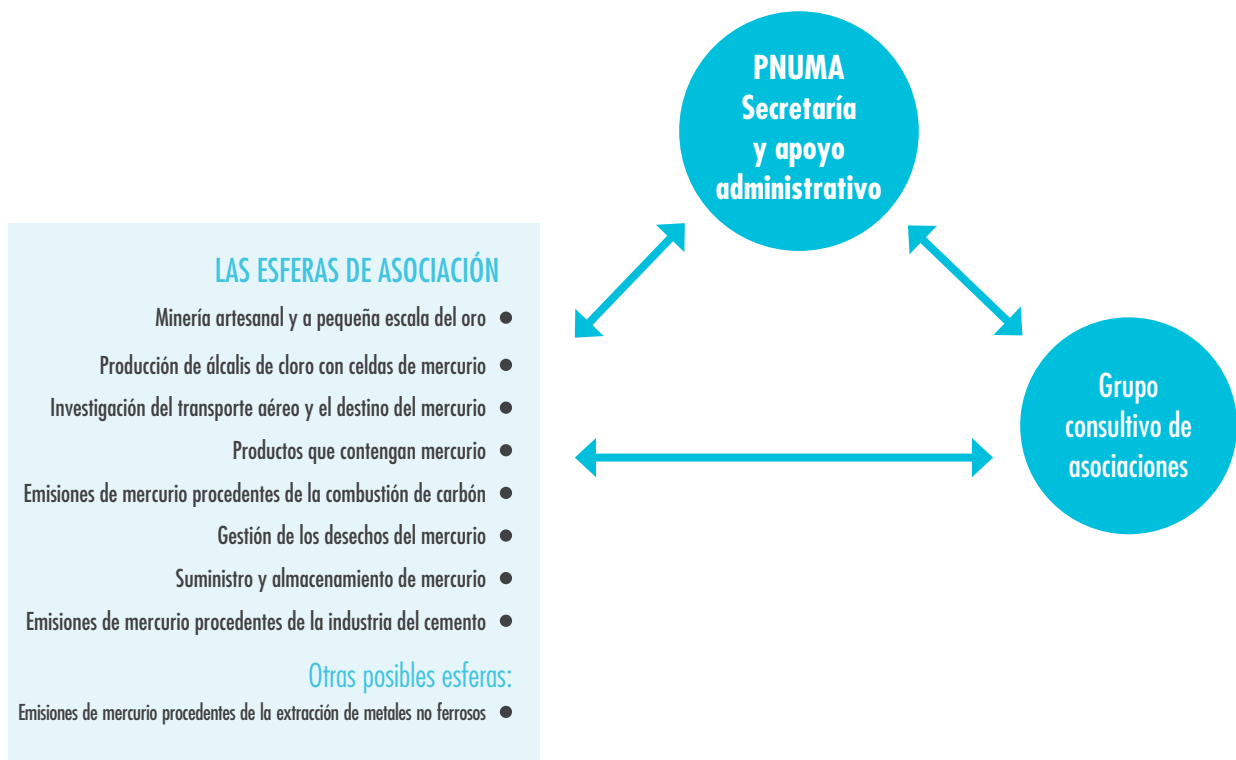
PNUMA
Secretaría
y apoyo
administrativo

LAS ESFERAS DE ASOCIACIÓN

Minería artesanal y a pequeña escala del oro

Producción de álcalis de cloro con celdas de mercurio

Investigación del transporte aéreo y el destino del mercurio

Productos que contengan mercurio

Emisiones de mercurio procedentes de la combustión de carbón

Gestión de los desechos del mercurio

Suministro y almacenamiento de mercurio

Emisiones de mercurio procedentes de la industria del cemento

Otras posibles esferas:

Emisiones de mercurio procedentes de la extracción de metales no ferrosos

Grupo
consultivo de
asociaciones